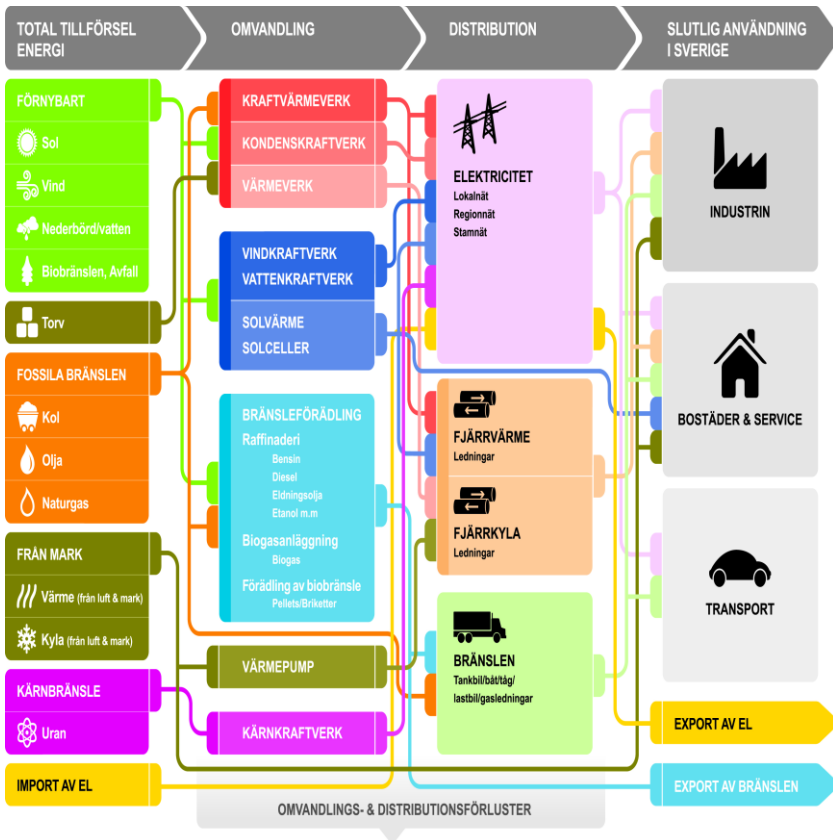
TOTAL TILLFÖRSEL ENERGI

OMVANDLING

DISTRIBUTION

SLUTLIG ANVÄNDNING I SVERIGE

FÖRNYBART
Sol
Vind
Nederbörd/vatten
Biobränslen, Avfall

Torv

FOSSILA BRÄNSLEN
Kol
Olja
Naturgas

FRÅN MARK
Värme (från luft & mark)
Kyla (från luft & mark)

KÄRNBRÄNSLE
Uran

IMPORT AV EL

KRAFTVÄRMEVERK
KONDENSKRAFTVERK
VÄRMEVERK

VINDKRAFTVERK
VATTENKRAFTVERK
SOLVÄRME
SOLCELLER

BRÄNSLEFÖRÄDLING
Raffinaderi
Bensin
Diesel
Eldningsolja
Etanol m.m
Biogasanläggning
Biogas
Förädling av biobränsle
Pellets/Briketter

VÄRMEPUMP

KÄRNKRAFTVERK

ELEKTRICITET
Lokalnät
Regionnät
Stamnät

FJÄRRVÄRME
Ledningar

FJÄRRKYLA
Ledningar

BRÄNSLEN
Tankbil/båt/tåg/lastbil/gasledningar

INDUSTRIN

BOSTÄDER & SERVICE

TRANSPORT

EXPORT AV EL

EXPORT AV BRÄNSLEN

OMVANDLINGS- & DISTRIBUTIONSFÖRLUSTER